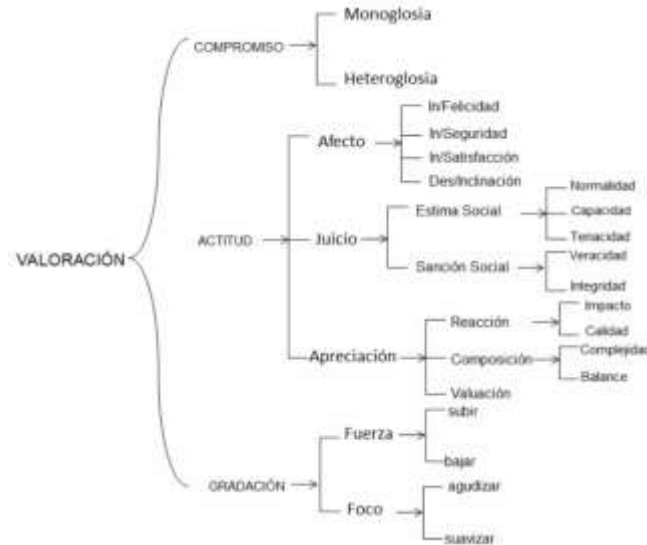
VALORACIÓN

COMPROMISO
Monoglosia
Heteroglosia

ACTITUD
Afecto
In/Felicidad
In/Seguridad
In/Satisfacción
Des/Inclinación
Juicio
Estima Social
Normalidad
Capacidad
Tenacidad
Sanción Social
Veracidad
Integridad
Apreciación
Reacción
Impacto
Calidad
Composición
Complejidad
Balance
Valuación

GRADACIÓN
Fuerza
subir
bajar
Foco
agudizar
suavizar